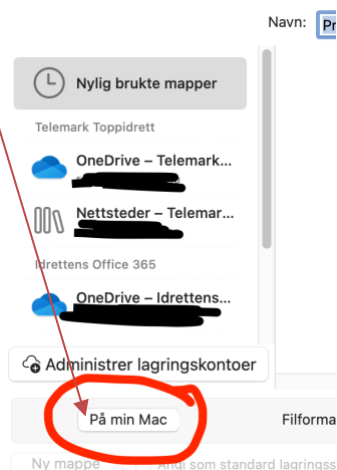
Navn: Pr

Nylig brukte mapper

Telemark Toppidrett

OneDrive – Telemark

Nettsteder – Telemar

Idrettens Office 365

OneDrive – Idrettens

Administrer lagringskontoer

På min Mac

Filforma

Ny mappe

Angi som standard lagringss